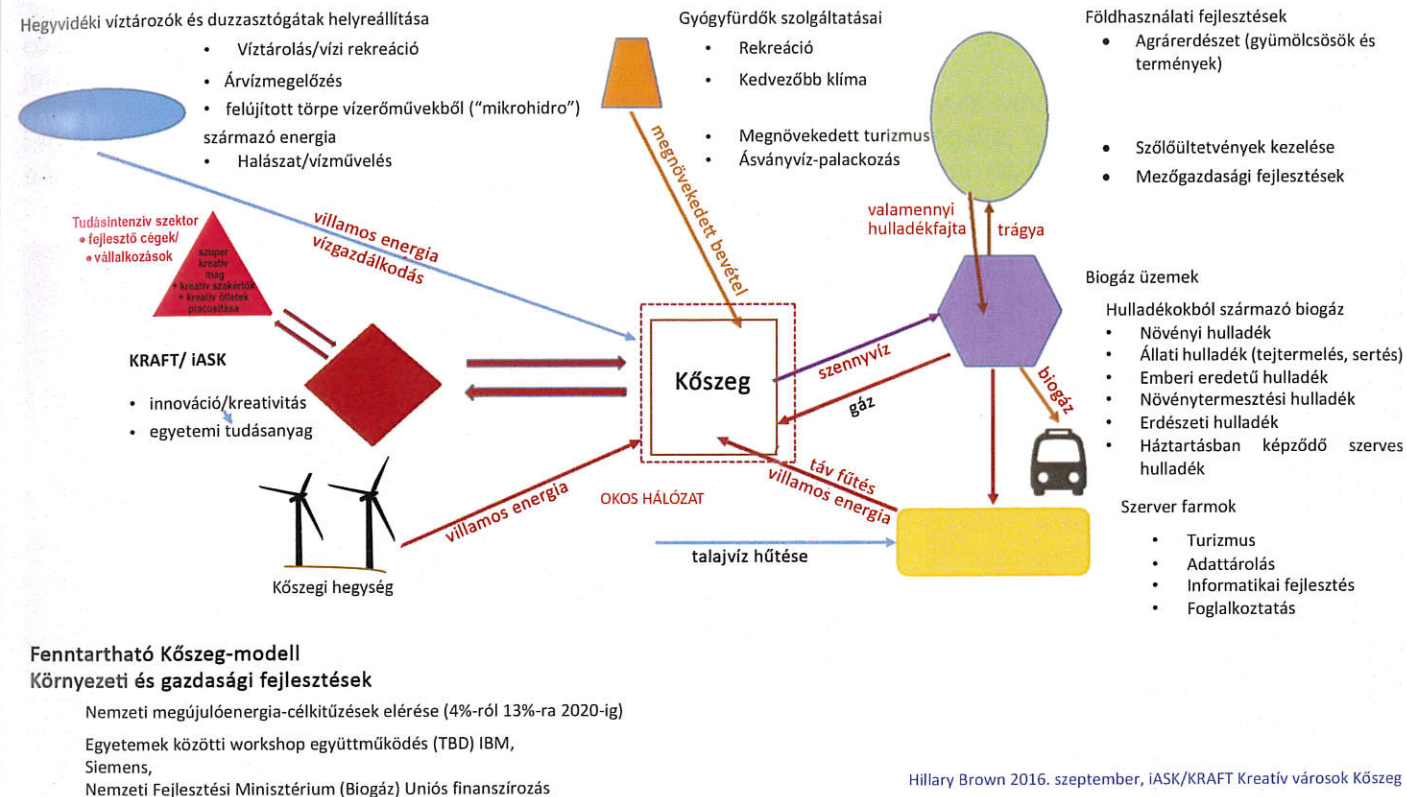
Hegyvidéki víztározók és duzzasztógátak helyreállítása
• Víztárolás/vízi rekreáció
• Árvízmegelőzés
• felújított törpe vízerőművekből ("mikrohidro") származó energia
• Halászat/vízművelés

Gyógyfürdők szolgáltatásai
• Rekreáció
• Kedvezőbb klíma
• Megnövekedett turizmus
• Ásványvíz-palackozás

Földhasználati fejlesztések
• Agrárerdészet (gyümölcsösök és termények)
• Szőlőültetvények kezelése
• Mezőgazdasági fejlesztések

Tudásintenzív szektor
• fejlesztő cégek/
• vállalkozások

szuper kreatív mag
+ kreatív szakértők
+ kreatív ötletek piacosítása

villamos energia
vízgazdálkodás

megnövekedett bevétel

valamennyi hulladékfajta

trágya

Biogáz üzemek
Hulladékokból származó biogáz
• Növényi hulladék
• Állati hulladék (tejtermelés, sertés)
• Emberi eredetű hulladék
• Növénytermesztési hulladék
• Erdészeti hulladék
• Háztartásban képződő szerves hulladék

KRAFT/ iASK
• innováció/kreativitás
• egyetemi tudásanyag

Kőszeg

szennyvíz

gáz

biogáz

táv fűtés
villamos energia

villamos energia

OKOS HÁLÓZAT

Szerver farmok
• Turizmus
• Adattárolás
• Informatikai fejlesztés
• Foglalkoztatás

talajvíz hűtése

Kőszegi hegység

Fenntartható Kőszeg-modell
Környezeti és gazdasági fejlesztések

Nemzeti megújulóenergia-célkitűzések elérése (4%-ról 13%-ra 2020-ig)

Egyetemek közötti workshop együttműködés (TBD) IBM, Siemens,
Nemzeti Fejlesztési Minisztérium (Biogáz) Uniós finanszírozás

Hillary Brown 2016. szeptember, iASK/KRAFT Kreatív városok Kőszeg